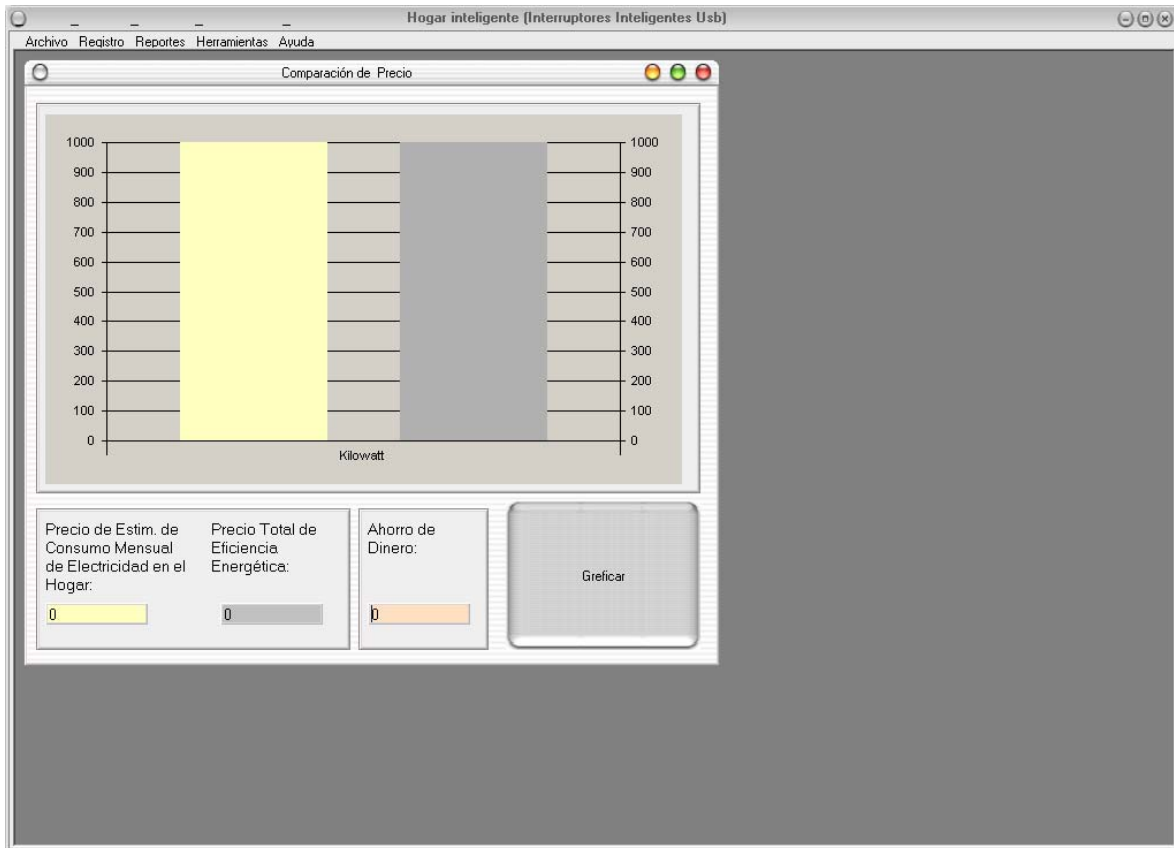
Hogar inteligente (Interruptores Inteligentes Usb)

Archivo Registro Reportes Herramientas Ayuda

Comparación de Precio

| 1000 | 1000 |
|---|---|
| 900 | 900 |
| 800 | 800 |
| 700 | 700 |
| 600 | 600 |
| 500 | 500 |
| 400 | 400 |
| 300 | 300 |
| 200 | 200 |
| 100 | 100 |
| 0 | 0 |

Kilowatt

Precio de Estim. de Consumo Mensual de Electricidad en el Hogar:

0

Precio Total de Eficiencia Energética:

0

Ahorro de Dinero:

0

Greficar